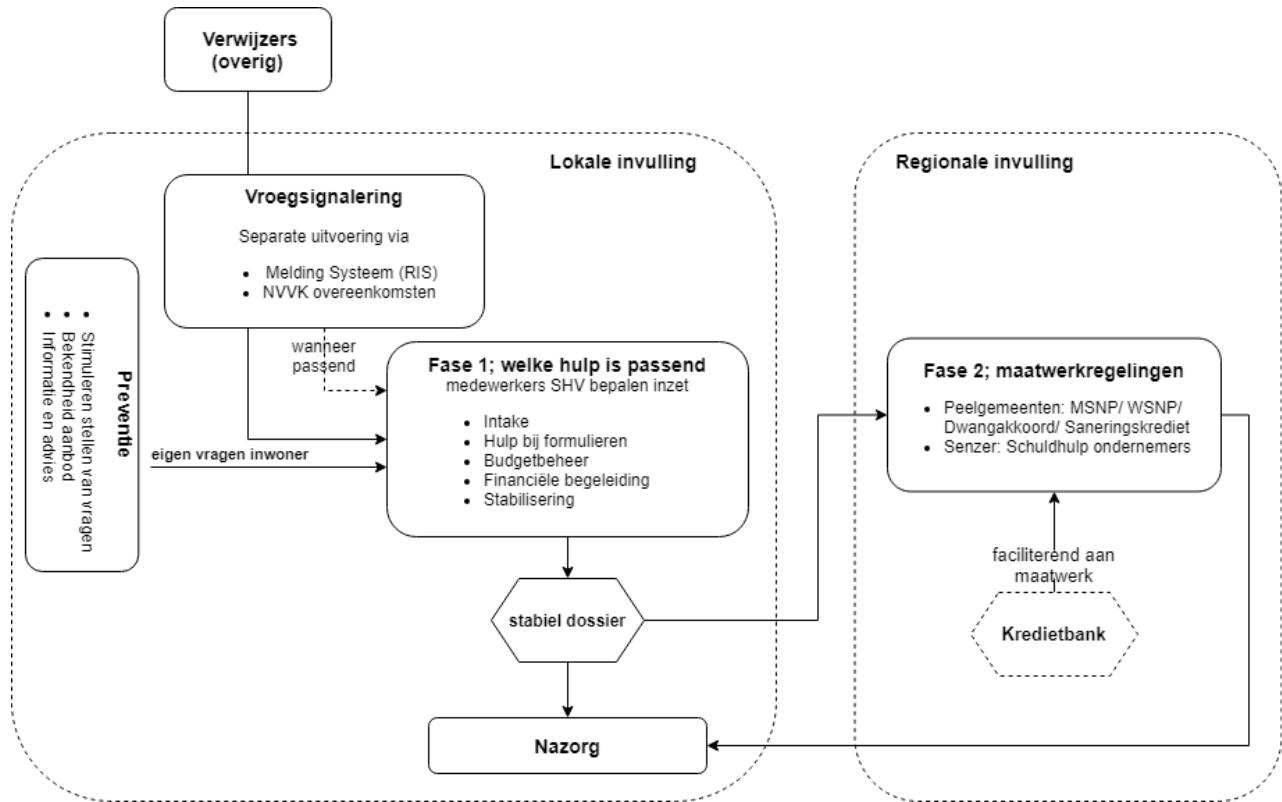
Verwijzers (overig)

Lokale invulling

Regionale invulling

Vroegsignalering

Separate uitvoering via

- Melding Systeem (RIS)
- NVVK overeenkomsten

Preventie

- Stimuleren stellen van vragen
- Bekendheid aanbod
- Informatie en advies

wanneer passend

Fase 1; welke hulp is passend
medewerkers SHV bepalen inzet

- Intake
- Hulp bij formulieren
- Budgetbeheer
- Financiële begeleiding
- Stabilisering

eigen vragen inwoner

Fase 2; maatwerkregelingen

- Peelgemeenten: MSNP/ WSNP/ Dwangakkoord/ Saneringskrediet
- Senzer: Schuldhulp ondernemers

faciliterend aan maatwerk

stabiel dossier

Kredietbank

Nazorg